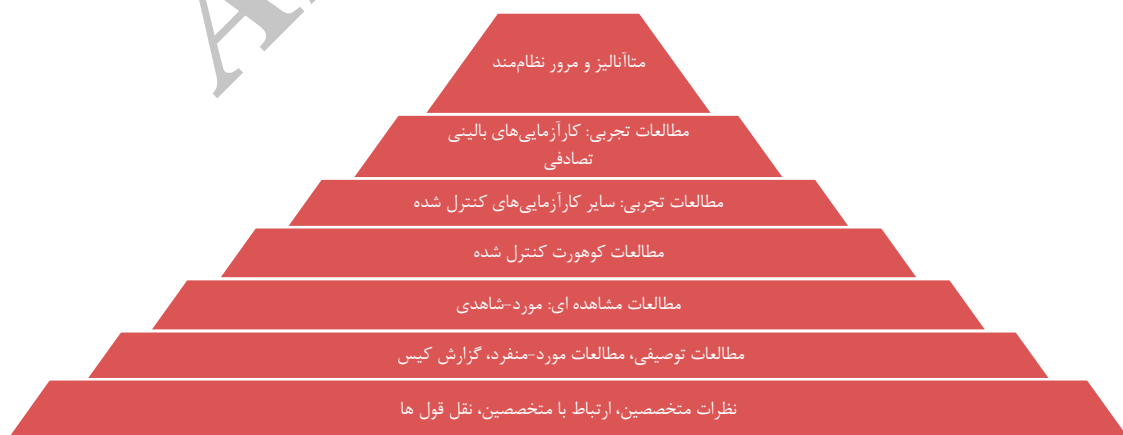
متاآنالیز و مرور نظام‌مند

مطالعات تجربی: کارآزمایی‌های بالینی تصادفی

مطالعات تجربی: سایر کارآزمایی‌های کنترل شده

مطالعات کوهورت کنترل شده

مطالعات مشاهده ای: مورد-شاهدی

مطالعات توصیفی، مطالعات مورد-منفرد، گزارش کیس

نظرات متخصصین، ارتباط با متخصصین، نقل قول ها